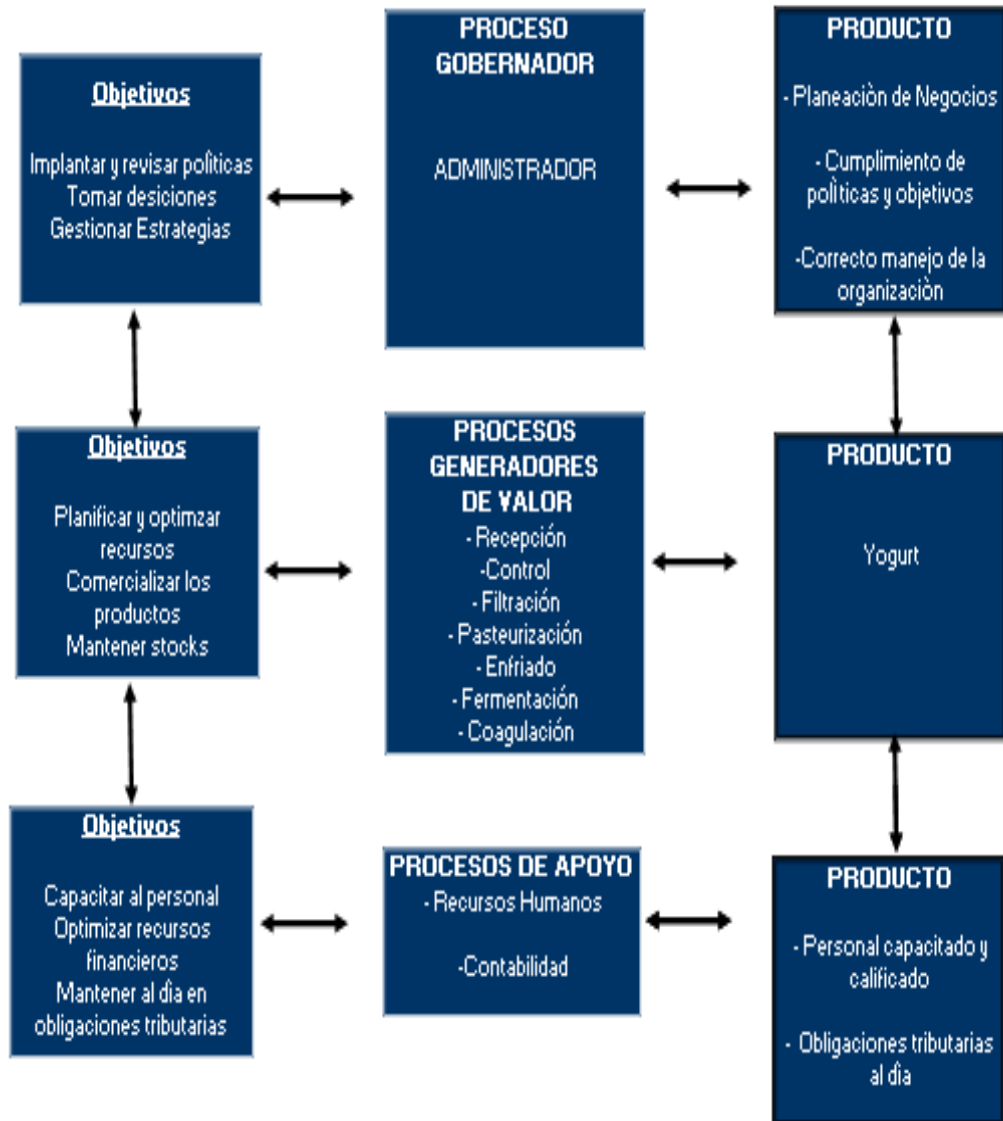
Objetivos

Implantar y revisar políticas
Tomar desiciones
Gestionar Estrategias

PROCESO GOBERNADOR

ADMINISTRADOR

PRODUCTO

- Planeaciòn de Negocios

- Cumplimiento de políticas y objetivos

-Correcto manejo de la organizaciòn

Objetivos

Planificar y optimzar recursos
Comercializar los productos
Mantener stocks

PROCESOS GENERADORES DE VALOR
- Recepción
-Control
- Filtración
- Pasteurización
- Enfriado
- Fermentación
- Coagulación

PRODUCTO

Yogurt

Objetivos

Capacitar al personal
Optimizar recursos financieros
Mantener al día en obligaciones tributarias

PROCESOS DE APOYO
- Recursos Humanos

-Contabilidad

PRODUCTO

- Personal capacitado y calificado

- Obligaciones tributarias al día